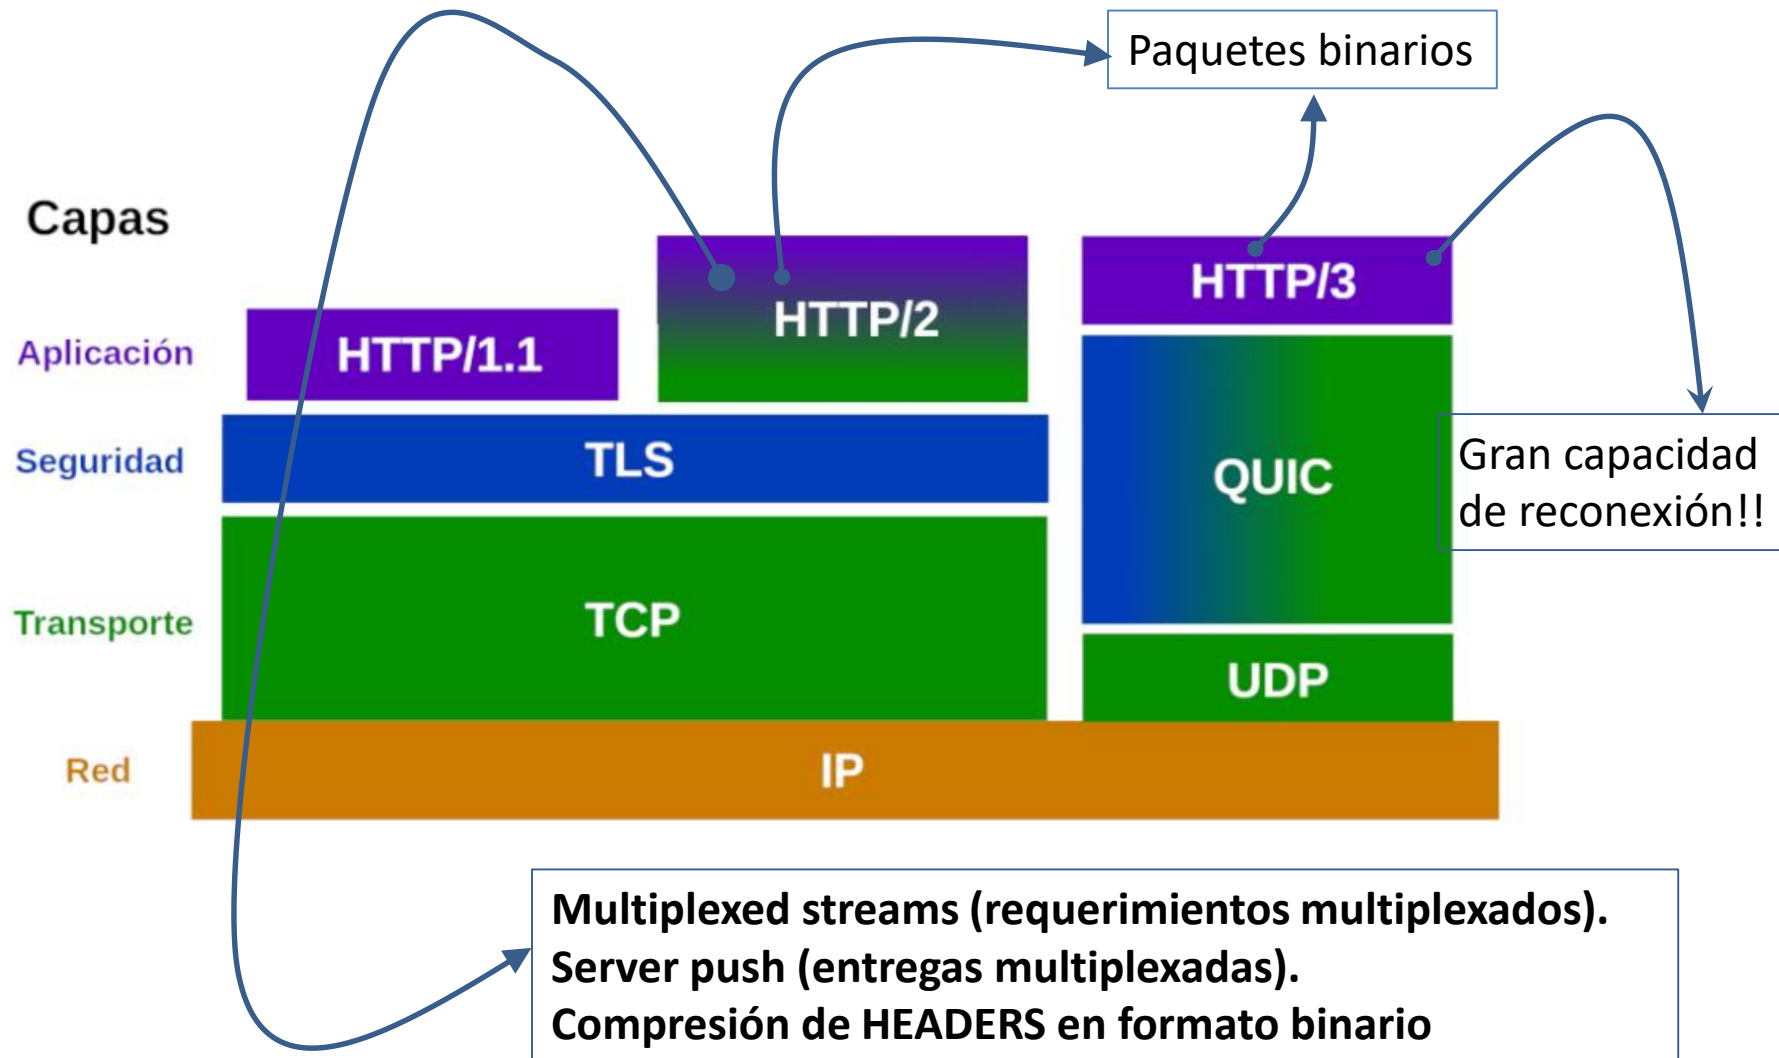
Paquetes binarios

Capas

Aplicación

Seguridad

Transporte

Red

HTTP/1.1

HTTP/2

HTTP/3

TLS

TCP

QUIC

UDP

IP

Gran capacidad de reconexión!!

Multiplexed streams (requerimientos multiplexados).
Server push (entregas multiplexadas).
Compresión de HEADERS en formato binario